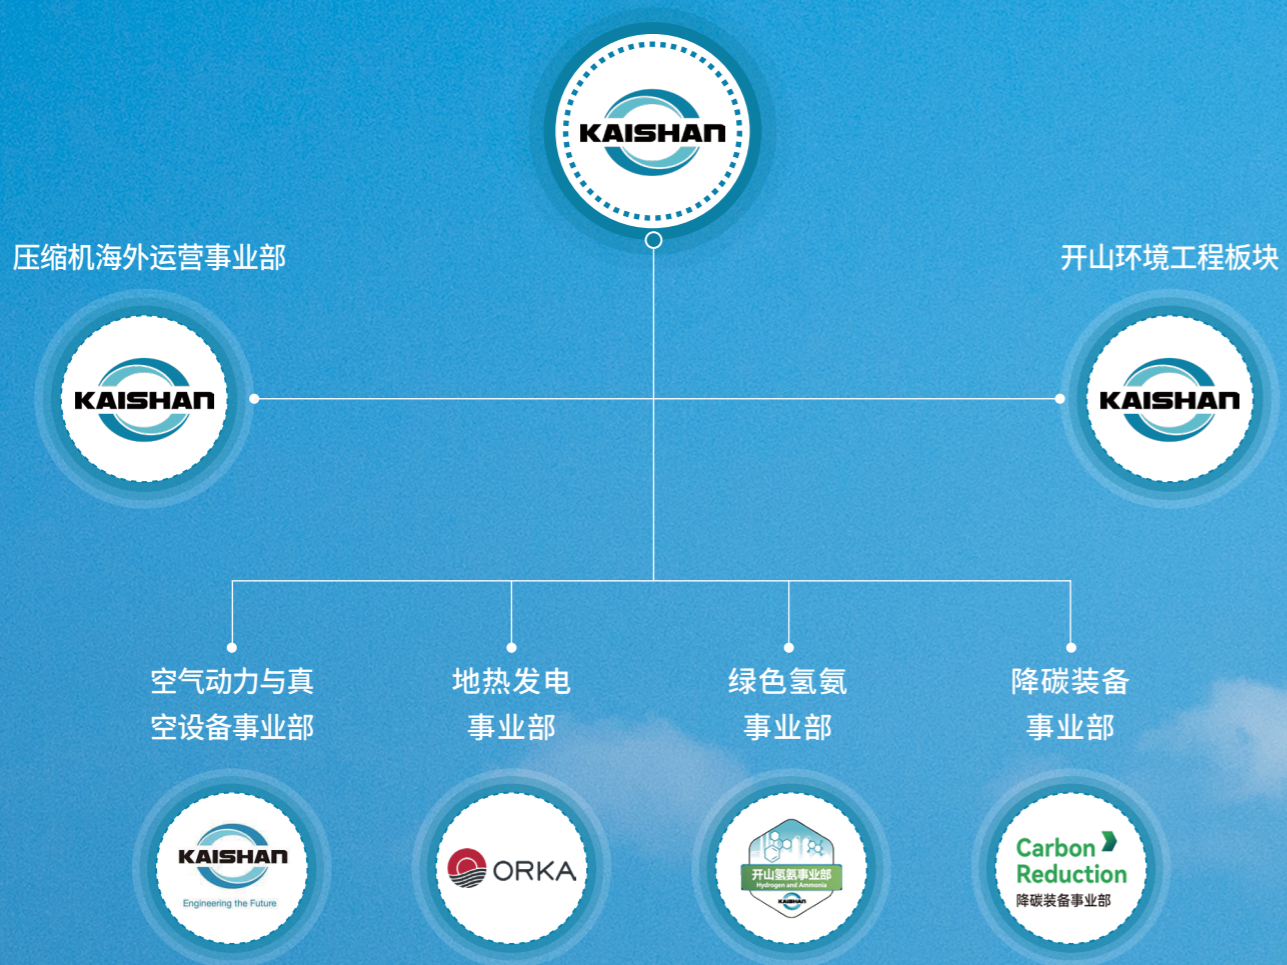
KAISHAN

压缩机海外运营事业部

KAISHAN

开山环境工程板块

KAISHAN

空气动力与真空设备事业部

KAISHAN
Engineering the Future

地热发电事业部

ORKA

绿色氢氨事业部

开山氢氨事业部
Hydrogen and Ammonia
KAISHAN

降碳装备事业部

Carbon Reduction
降碳装备事业部